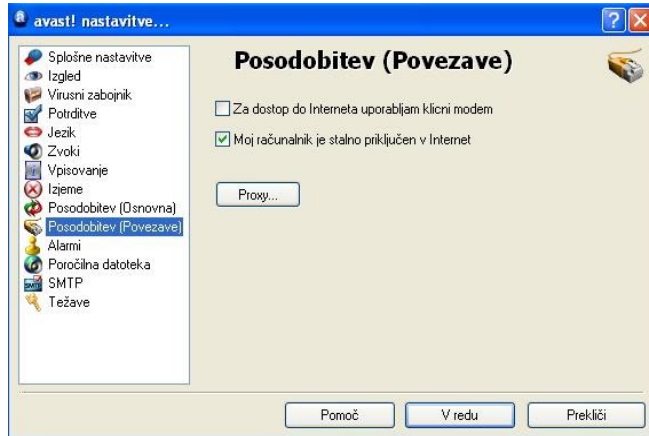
avast! nastavitve...

Splošne nastavitve
Izgled
Virusni zabojnik
Potrditve
Jezik
Zvoki
Vpisovanje
Izjeme
Posodobitev (Osnovna)
Posodobitev (Povezave)
Alarmi
Poročilna datoteka
SMTP
Težave

Posodobitev (Povezave)

Za dostop do Interneta uporabljam klicni modem

Moj računalnik je stalno priključen v Internet

Proxy...

Pomoč
V redu
Prekliči